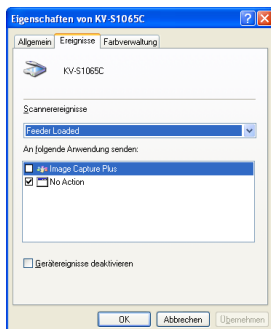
Eigenschaften von KV-S1065C

Allgemein | Ereignisse | Farbverwaltung

KV-S1065C

Scannerereignisse

Feeder Loaded

An folgende Anwendung senden:

Image Capture Plus

No Action

Geräteereignisse deaktivieren

OK | Abbrechen | Übernehmen